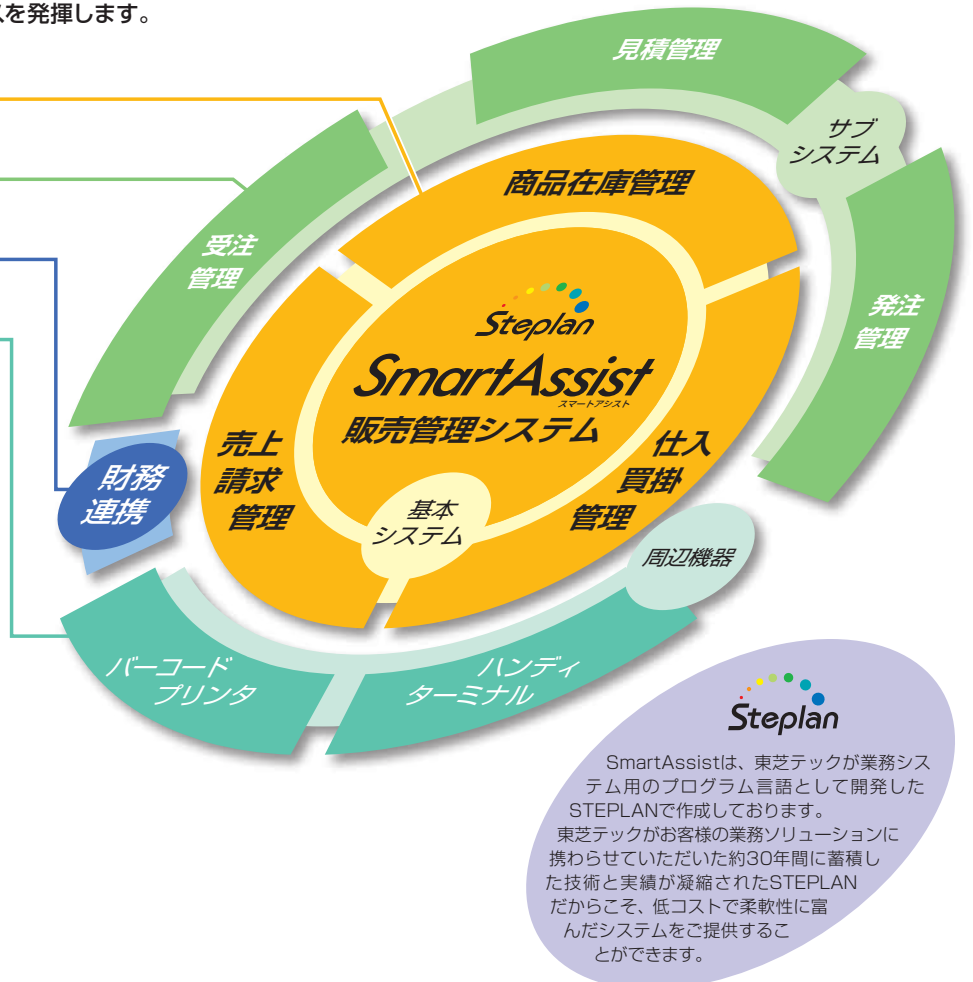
スを発揮します。

見積管理

サブシステム

商品在庫管理

受注管理

発注管理

Steplan

SmartAssist
スマートアシスト
販売管理システム

売上請求管理

仕入買掛管理

財務連携

基本システム

周辺機器

バーコードプリンタ

ハンディターミナル

Steplan

SmartAssistは、東芝テックが業務システム用のプログラム言語として開発したSTEPLANで作成しております。
東芝テックがお客様の業務ソリューションに携わらせていただいた約30年間に蓄積した技術と実績が凝縮されたSTEPLANだからこそ、低コストで柔軟性に富んだシステムをご提供することができます。